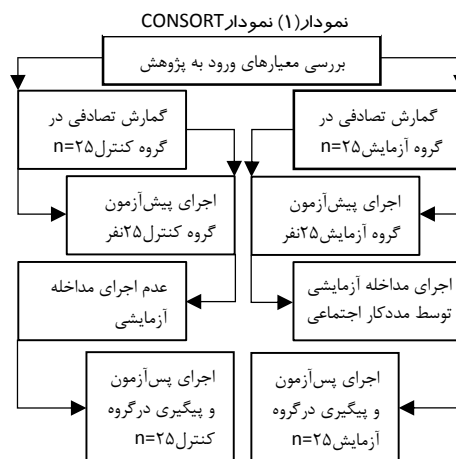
نمودار(۱) نمودارCONSORT

بررسی معیارهای ورود به پژوهش

گمارش تصادفی در گروه آزمایش۲۵=n

گمارش تصادفی در گروه کنترل۲۵=n

اجرای پیش‌آزمون گروه آزمایش۲۵نفر

اجرای پیش‌آزمون گروه کنترل۲۵نفر

اجرای مداخله آزمایشی توسط مددکار اجتماعی

عدم اجرای مداخله آزمایشی

اجرای پس‌آزمون و پیگیری درگروه آزمایش۲۵=n

اجرای پس‌آزمون و پیگیری درگروه کنترل۲۵=n